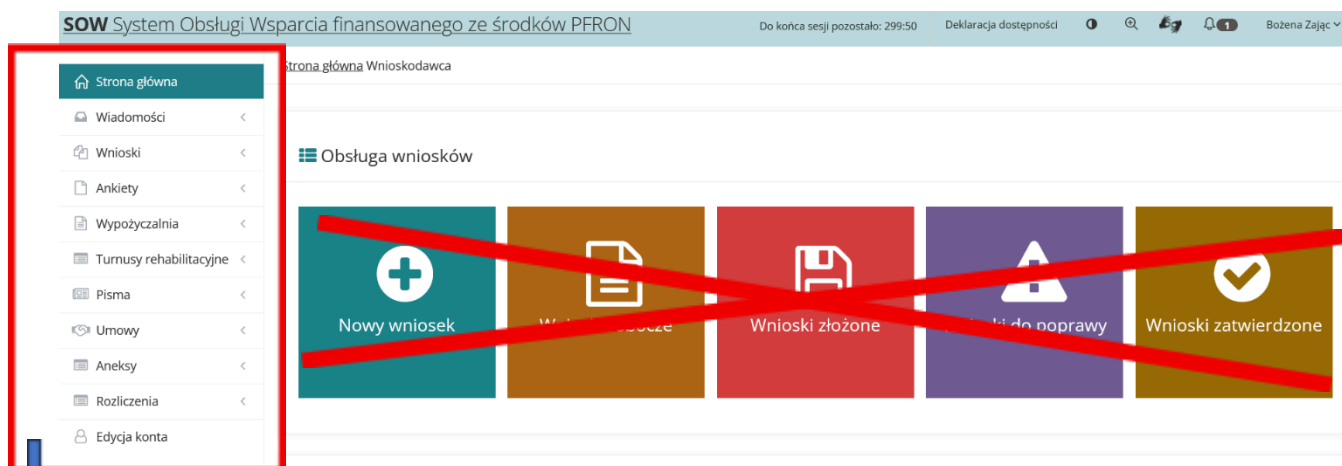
SOW System Obsługi Wsparcia finansowanego ze środków PFRON

Do końca sesji pozostało: 299:50 Deklaracja dostępności 1 Bożena Zając

Strona główna
Wiadomości
Wnioski
Ankiety
Wypożyczalnia
Turnusy rehabilitacyjne
Pisma
Umowy
Aneksy
Rozliczenia
Edycja konta

Strona główna Wnioskodawca

Obsługa wniosków

Nowy wniosek
W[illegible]bocze
Wnioski złożone
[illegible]ki do poprawy
Wnioski zatwierdzone